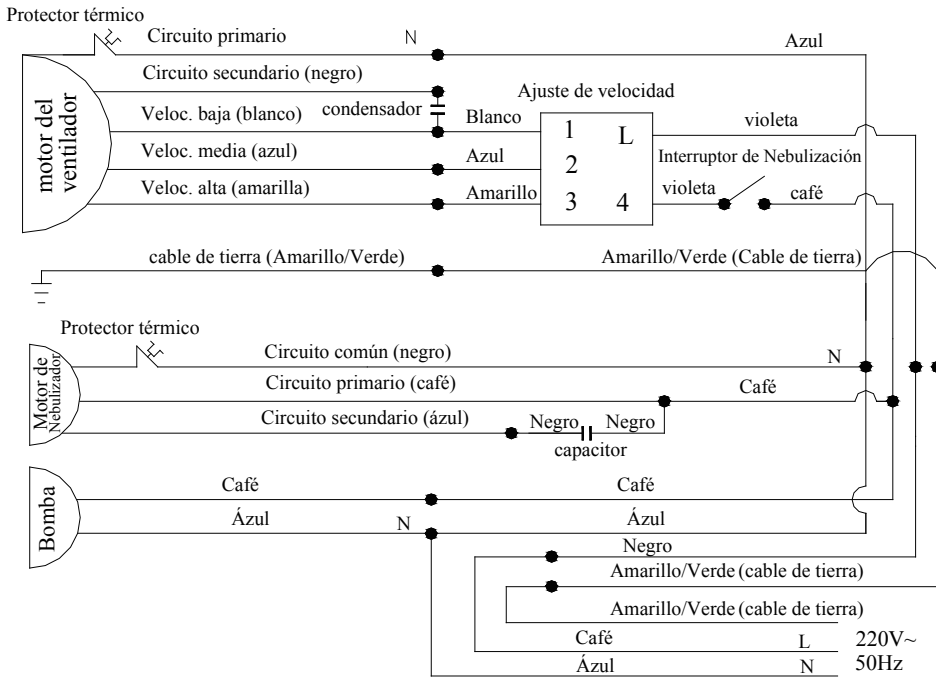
Protector térmico

Circuito primario

N

Azul

Circuito secundario (negro)

motor del ventilador

Veloc. baja (blanco)

condensador

Ajuste de velocidad

Blanco

1

L

violeta

Veloc. media (azul)

Azul

2

Interruptor de Nebulización

Veloc. alta (amarilla)

Amarillo

3

4

violeta

café

cable de tierra (Amarillo/Verde)

Amarillo/Verde (Cable de tierra)

Protector térmico

Motor de Nebulizador

Circuito común (negro)

N

Circuito primario (café)

Café

Circuito secundario (ázul)

Negro

Negro

capacitor

Bomba

Café

Café

Ázul

N

Ázul

Negro

Amarillo/Verde (cable de tierra)

Amarillo/Verde (cable de tierra)

Café

L

220V~

Ázul

N

50Hz